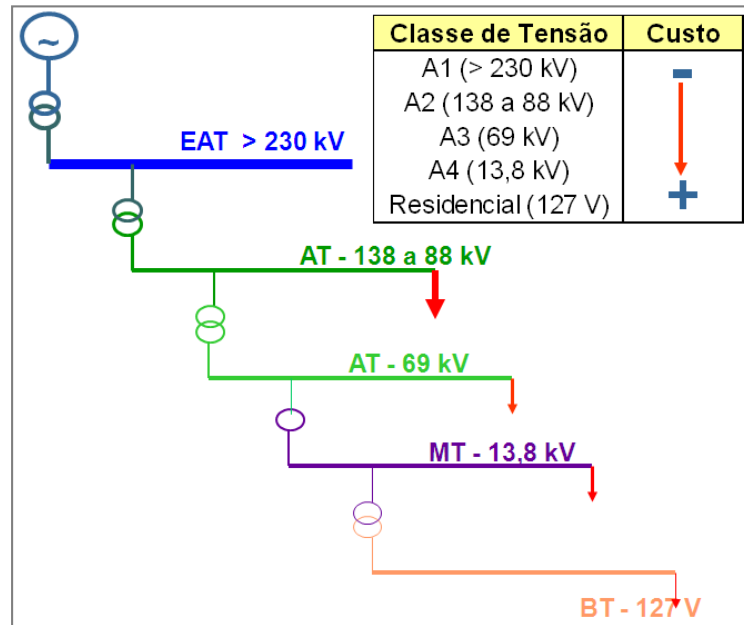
~

EAT > 230 kV

| Classe de Tensão | Custo |
|---|---|
| A1 (> 230 kV) | - |
| A2 (138 a 88 kV) | |
| A3 (69 kV) | |
| A4 (13,8 kV) | |
| Residencial (127 V) | + |

AT - 138 a 88 kV

AT - 69 kV

MT - 13,8 kV

BT - 127 V